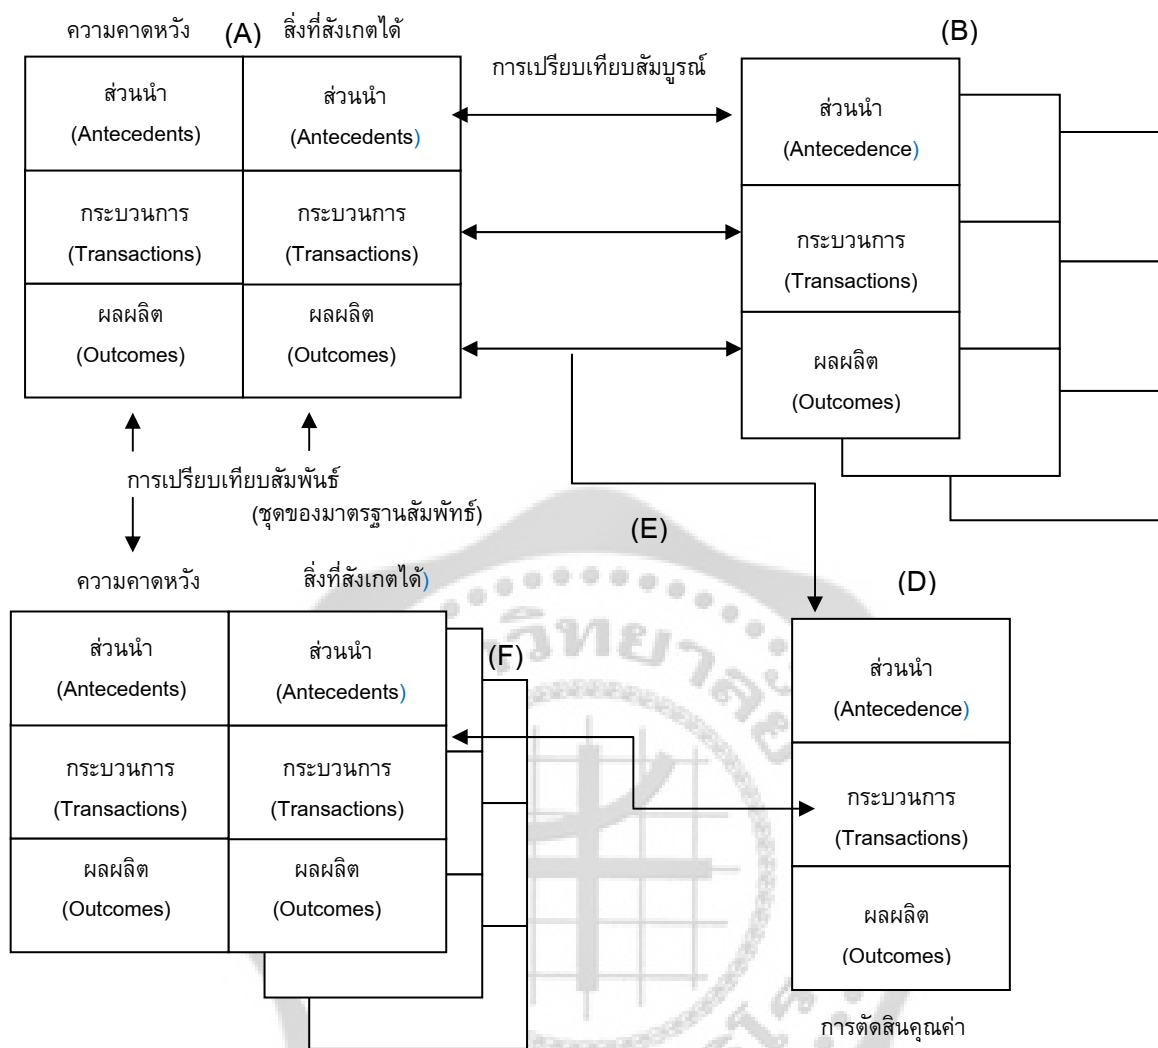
ความคาดหวัง (A) สิ่งที่สังเกตได้

| ส่วนนำ (Antecedents) | ส่วนนำ (Antecedents) |
|---|---|
| กระบวนการ (Transactions) | กระบวนการ (Transactions) |
| ผลผลิต (Outcomes) | ผลผลิต (Outcomes) |

การเปรียบเทียบสัมบูรณ์

(B)

| ส่วนนำ (Antecedence) |
|---|
| กระบวนการ (Transactions) |
| ผลผลิต (Outcomes) |

การเปรียบเทียบสัมพันธ์

(ชุดของมาตรฐานสัมพัทธ์)

(E)

ความคาดหวัง สิ่งที่สังเกตได้

| ส่วนนำ (Antecedents) | ส่วนนำ (Antecedents) |
|---|---|
| กระบวนการ (Transactions) | กระบวนการ (Transactions) |
| ผลผลิต (Outcomes) | ผลผลิต (Outcomes) |

(F)

(D)

| ส่วนนำ (Antecedence) |
|---|
| กระบวนการ (Transactions) |
| ผลผลิต (Outcomes) |

การตัดสินคุณค่า